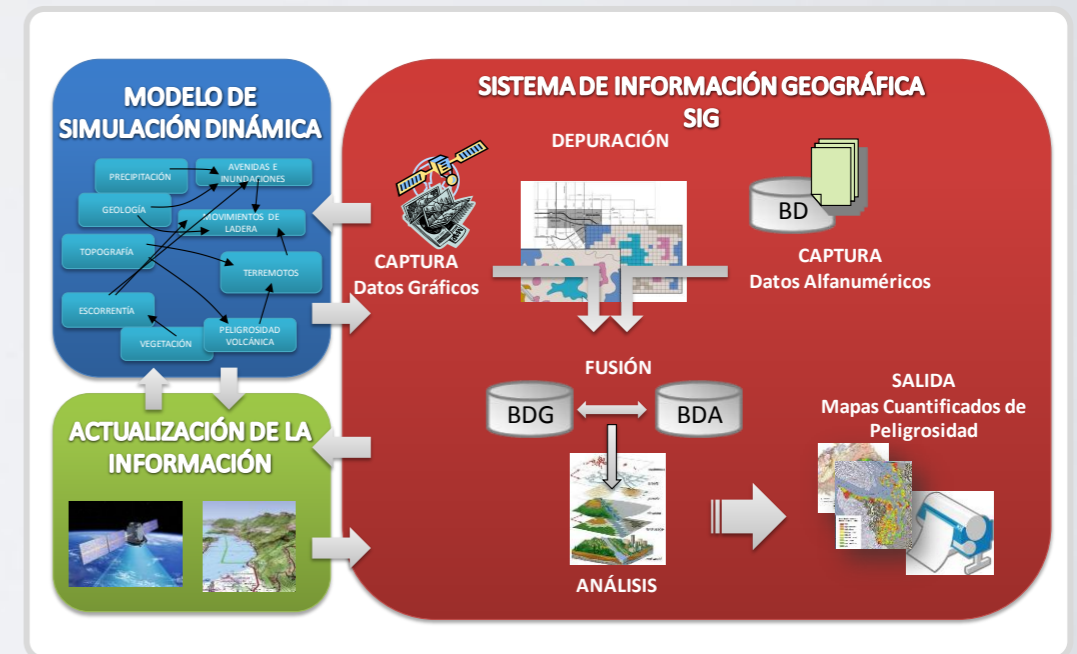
MODELO DE SIMULACIÓN DINÁMICA

PRECIPITACIÓN

AVENIDAS E INUNDACIONES

GEOLOGÍA

MOVIMIENTOS DE LADERA

TOPOGRAFÍA

TERREMOTOS

ESCORRENTÍA

PELIGROSIDAD VOLCÁNICA

VEGETACIÓN

ACTUALIZACIÓN DE LA INFORMACIÓN

SISTEMA DE INFORMACIÓN GEOGRÁFICA SIG

DEPURACIÓN

BD

CAPTURA Datos Gráficos

CAPTURA Datos Alfanuméricos

FUSIÓN

BDG

BDA

SALIDA Mapas Cuantificados de Peligrosidad

ANÁLISIS